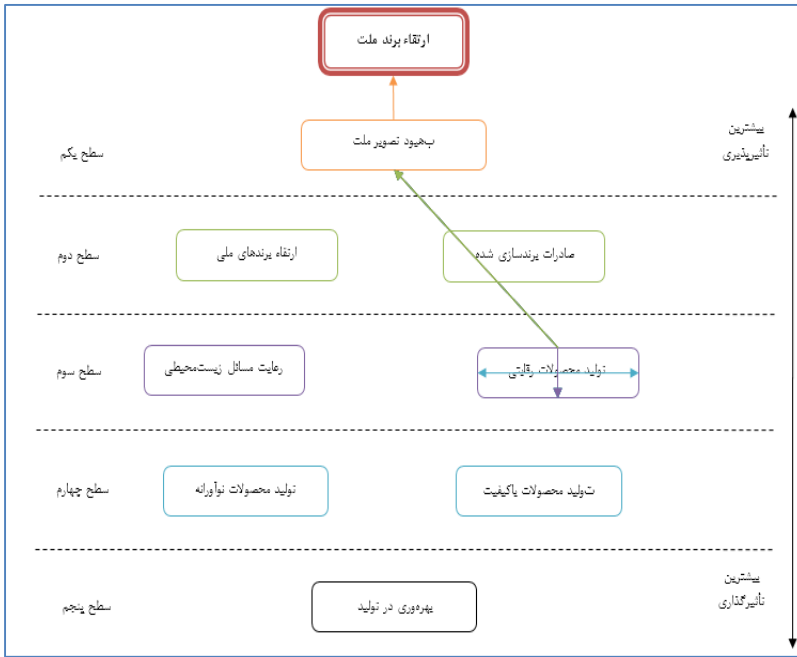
ارتقاء برند ملت

بیشترین تأثیرپذیری

سطح یکم

بهبود تصویر ملت

سطح دوم

ارتقاء برندهای ملی

صادرات برندسازی شده

سطح سوم

رعایت مسائل زیست‌محیطی

تولید محصولات رقابتی

سطح چهارم

تولید محصولات نوآورانه

تولید محصولات باکیفیت

بیشترین تأثیرگذاری

سطح پنجم

بهره‌وری در تولید